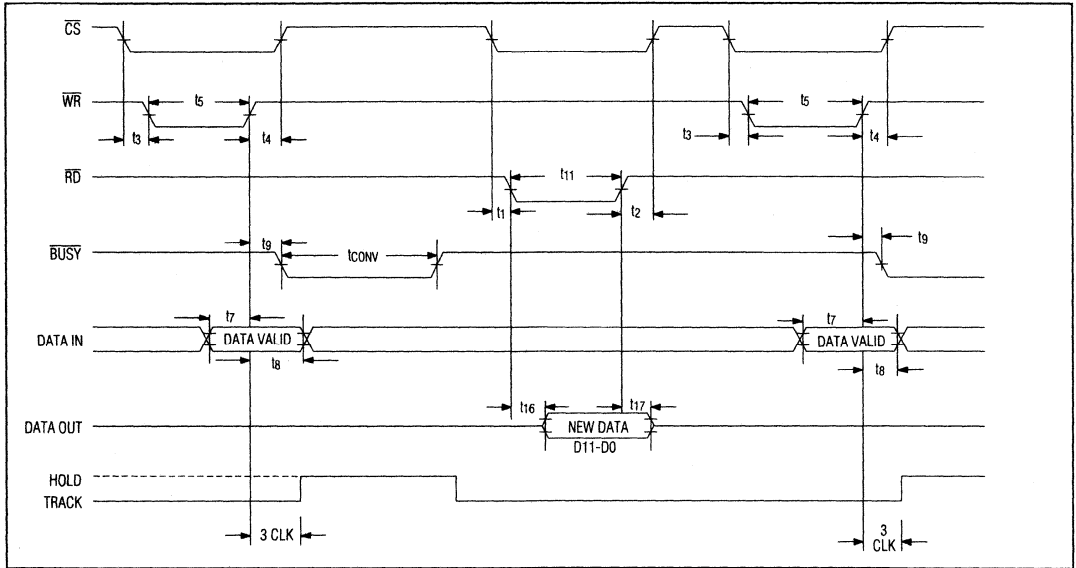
$\overline{CS}$

$\overline{WR}$

$t_5$

$t_3$

$t_4$

$t_5$

$t_3$

$t_4$

$\overline{RD}$

$t_{11}$

$t_1$

$t_2$

$\overline{BUSY}$

$t_9$

$t_{CONV}$

$t_9$

DATA IN

$t_7$

DATA VALID

$t_8$

$t_7$

DATA VALID

$t_8$

DATA OUT

$t_{16}$

$t_{17}$

NEW DATA

D11-D0

HOLD

TRACK

3 CLK

3

CLK